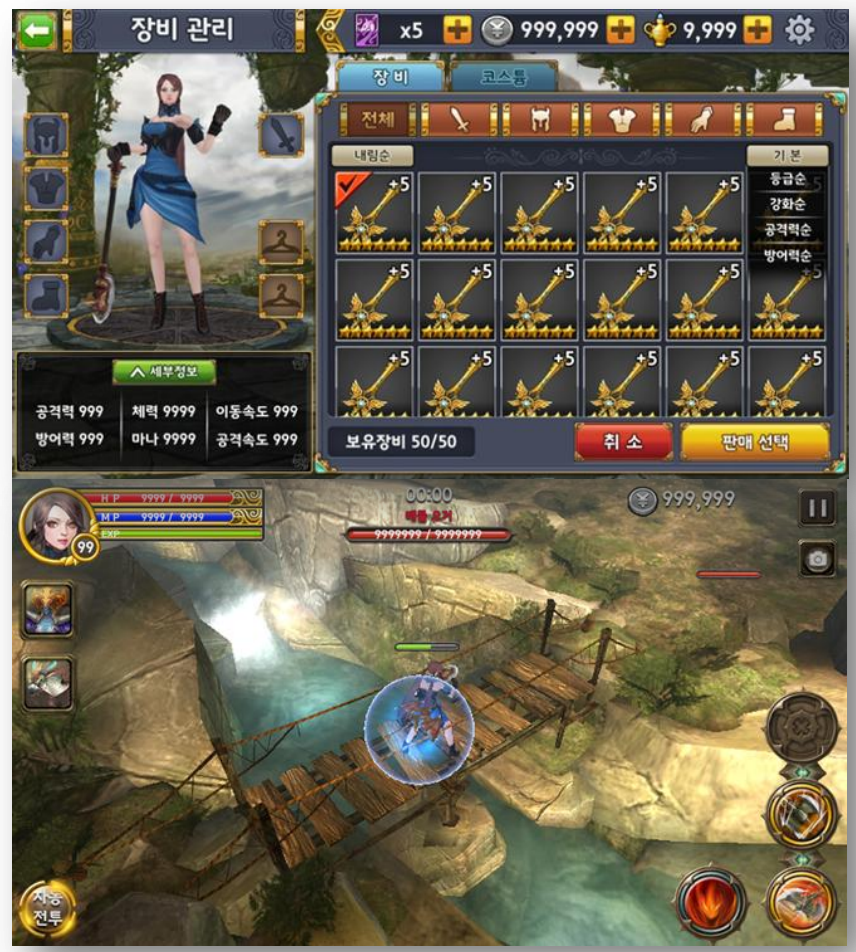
장비 관리

x5 999,999 9,999

장 비 코스튬

전체

내림순

기 본
등급순
강화순
공격력순
방어력순

+5 +5 +5 +5 +5
+5 +5 +5 +5 +5 +5
+5 +5 +5 +5 +5 +5

세부정보

공격력 999 체력 9999 이동속도 999
방어력 999 마나 9999 공격속도 999

보유장비 50/50

취 소

판매 선택

HP 9999 / 9999
MP 9999 / 9999
EXP

99

00:00
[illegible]
9999999 / 9999999

999,999

자동 전투